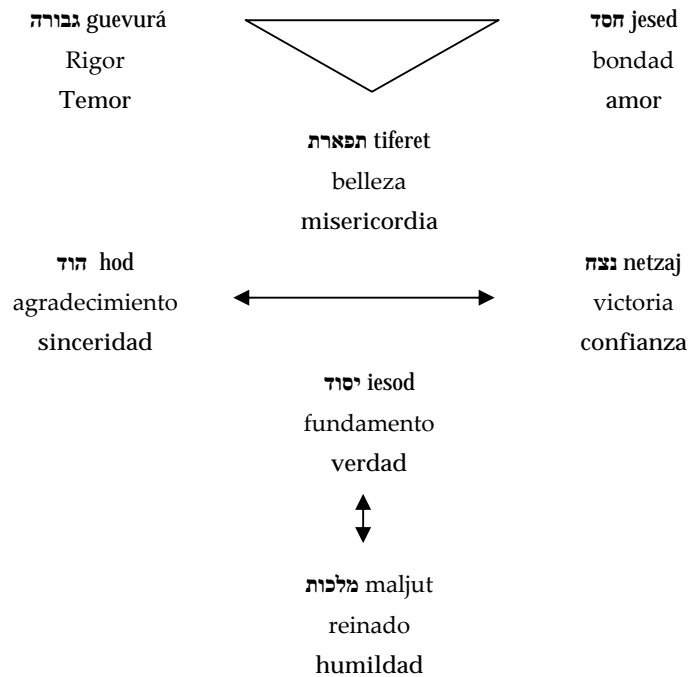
גבורה guevurá
Rigor
Temor

חסד jesed
bondad
amor

תפארת tiferet
belleza
misericordia

הוד hod
agradecimiento
sinceridad

נצח netzaj
victoria
confianza

יסוד iesod
fundamento
verdad

מלכות maljut
reinado
humildad